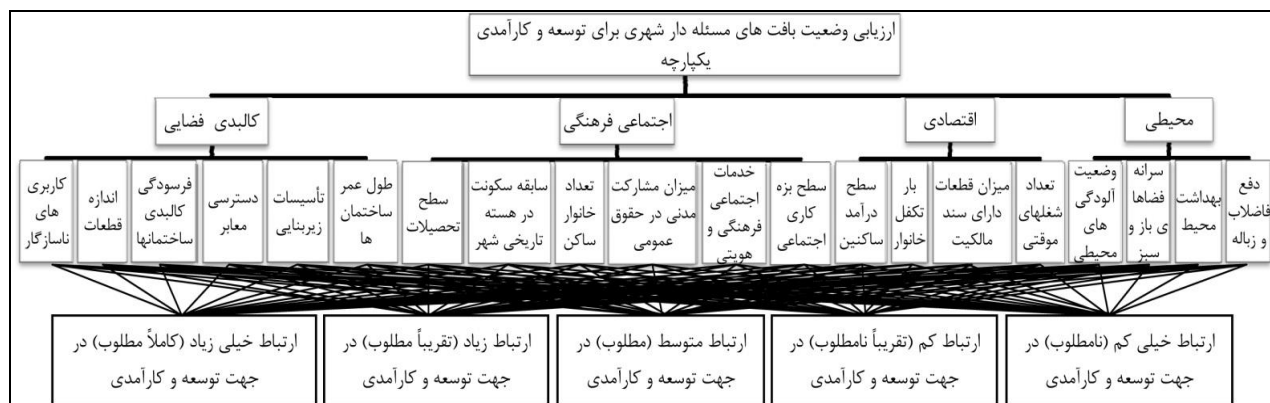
ارزیابی وضعیت بافت های مسئله دار شهری برای توسعه و کارآمدی یکپارچه

محیطی

اقتصادی

اجتماعی فرهنگی

کالبدی فضایی

دفع فاضلاب و زباله

بهداشت محیط

سرانه فضاها ی باز و سبز

وضعیت آلودگی های محیطی

تعداد شغلهای موقتی

میزان قطعات دارای سند مالکیت

بار تکفل خانوار

سطح درآمد ساکنین

سطح بزه کاری اجتماعی

خدمات اجتماعی فرهنگی و هویتی

میزان مشارکت مدنی در حقوق عمومی

تعداد خانوار ساکن

سابقه سکونت در هسته تاریخی شهر

سطح تحصیلات

طول عمر ساختمان ها

تأسیسات زیربنایی

دسترسی معابر

فرسودگی کالبدی ساختمانها

اندازه قطعات

کاربری های ناسازگار

ارتباط خیلی کم (نامطلوب) در جهت توسعه و کارآمدی

ارتباط کم (تقریباً نامطلوب) در جهت توسعه و کارآمدی

ارتباط متوسط (مطلوب) در جهت توسعه و کارآمدی

ارتباط زیاد (تقریباً مطلوب) در جهت توسعه و کارآمدی

ارتباط خیلی زیاد (کاملاً مطلوب) در جهت توسعه و کارآمدی